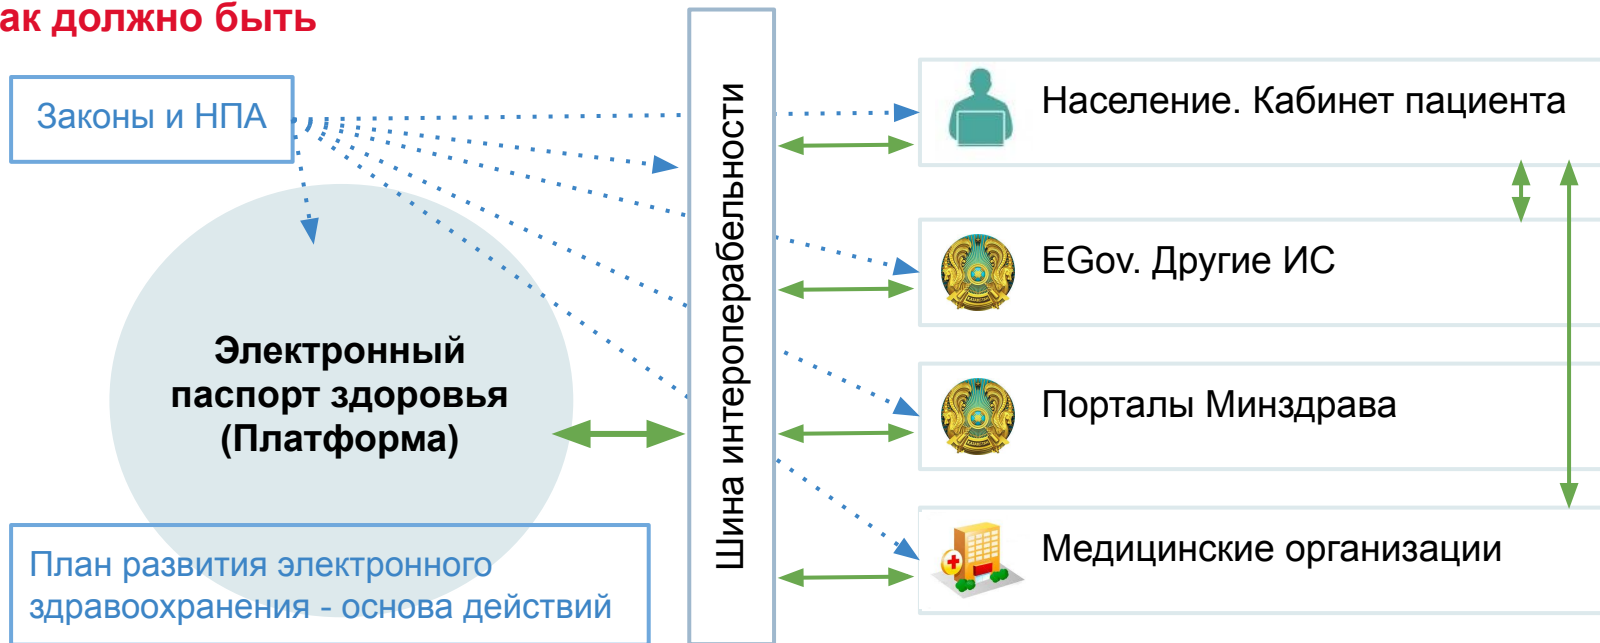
ак должно быть

Законы и НПА

Электронный паспорт здоровья (Платформа)

План развития электронного здравоохранения - основа действий

Шина интероперабельности

Население. Кабинет пациента

EGov. Другие ИС

Порталы Минздрава

Медицинские организации